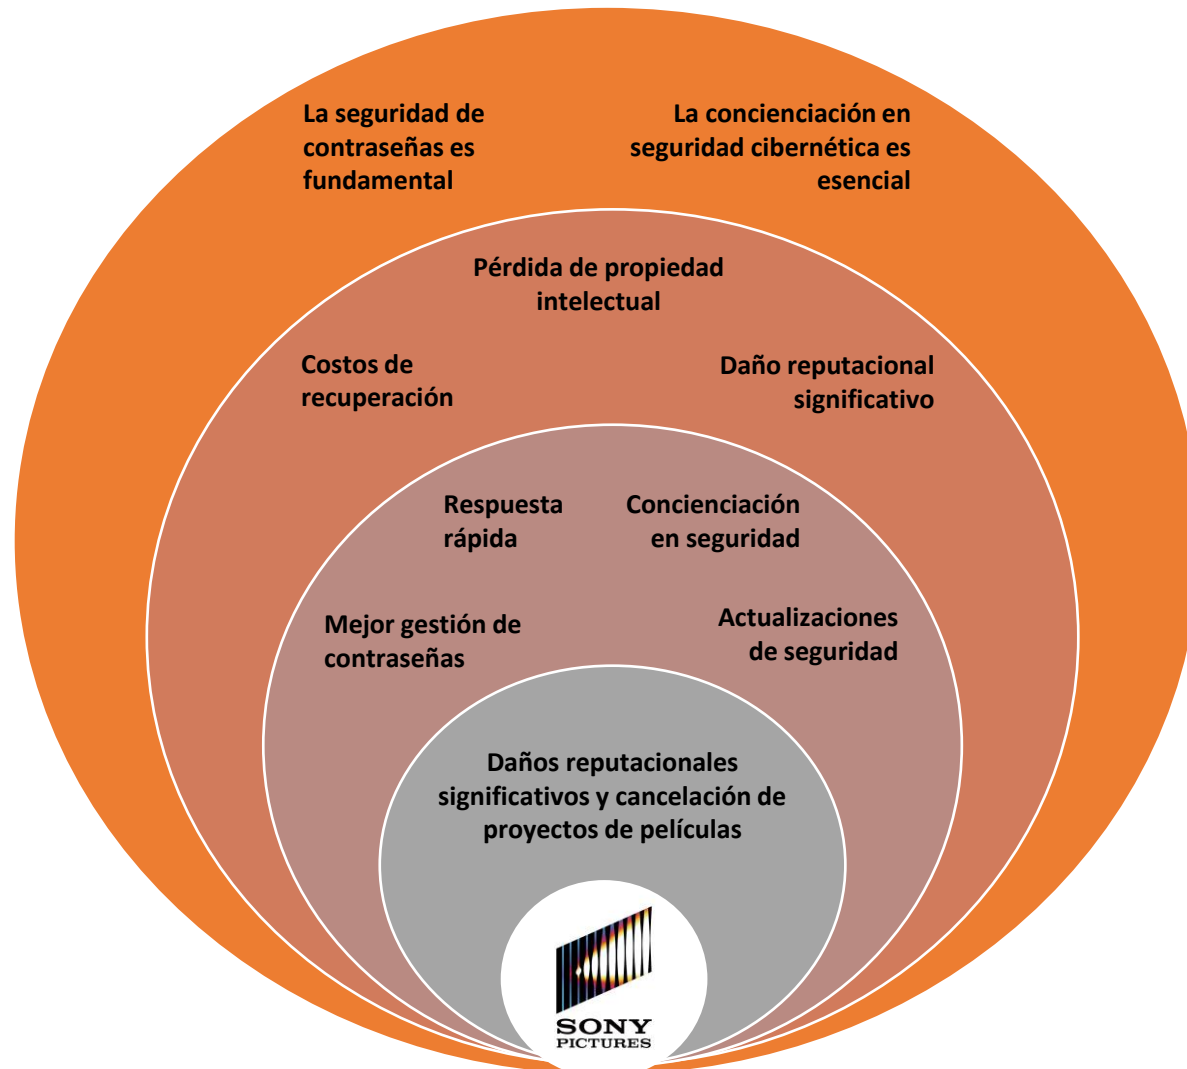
La seguridad de contraseñas es fundamental

La concienciación en seguridad cibernética es esencial

Pérdida de propiedad intelectual

Costos de recuperación

Daño reputacional significativo

Respuesta rápida

Concienciación en seguridad

Mejor gestión de contraseñas

Actualizaciones de seguridad

Daños reputacionales significativos y cancelación de proyectos de películas

SONY
PICTURES